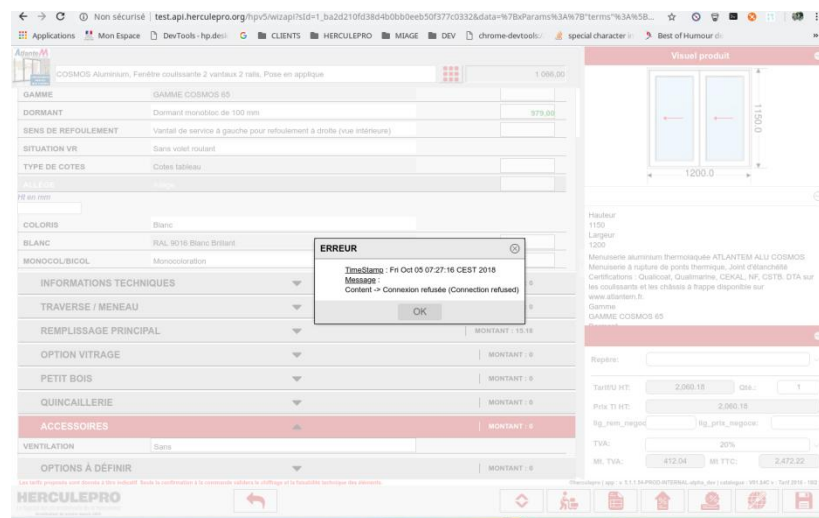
Non sécurisé | test.api.herculepro.org/hpv5/wizapi?sId=1_ba2d210fd38d4b0bb0eeb50f377c0332&data=%7BxParams%3A%7B"terms"%3A%5B...

Applications Mon Espace DevTools - hp.des G CLIENTS HERCULEPRO MIAGE DEV chrome-devtools special character Best of Humour

COSMOS Aluminium, Fenêtre coulissante 2 vantaux 2 rails, Pose en applique 1 066,00

Visuel produit

GAMME GAMME COSMOS 65
DORMANT Dormant monobloc de 100 mm 979,00
SENS DE REFOULEMENT Vantail de service à gauche pour refoulement à droite (vue intérieure)
SITUATION VR Sans volet roulant
TYPE DE COTES Cotes tableau
Ht en mm
COLORIS Blanc
BLANC RAL 9016 Blanc Brillant
MONOCOL/BICOL Monocoloration

ERREUR
TimeStamp : Fri Oct 05 07:27:16 CEST 2018
Message :
Content -> Connexion refusée (Connection refused)
OK

INFORMATIONS TECHNIQUES
TRAVERSE / MENEAU
REMPLISSAGE PRINCIPAL MONTANT : 15.18
OPTION VITRAGE MONTANT : 0
PETIT BOIS MONTANT : 0
QUINCAILLERIE MONTANT : 0
ACCESSOIRES MONTANT : 0
VENTILATION Sans
OPTIONS À DÉFINIR MONTANT : 0

1150.0
1200.0

Hauteur
1150
Largeur
1200
Menuiserie aluminium thermolaquée ATLANTEM ALU COSMOS Menuiserie à rupture de ponts thermique. Joint d'étanchéité Certifications : Qualicoat, Qualimarine, CEKAL, NF, CSTB, DTA sur les coulissants et les châssis à frappe disponible sur www.atlantem.fr
Gamme
GAMME COSMOS 65

Repère:
Tarif/U HT: 2,060.18 Qté.: 1
Prix Tl HT: 2,060.18
tig_rem_negoc tig_prix_negoce:
TVA: 20%
Mt. TVA: 412.04 Mt TTC: 2,472.22

HERCULEPRO